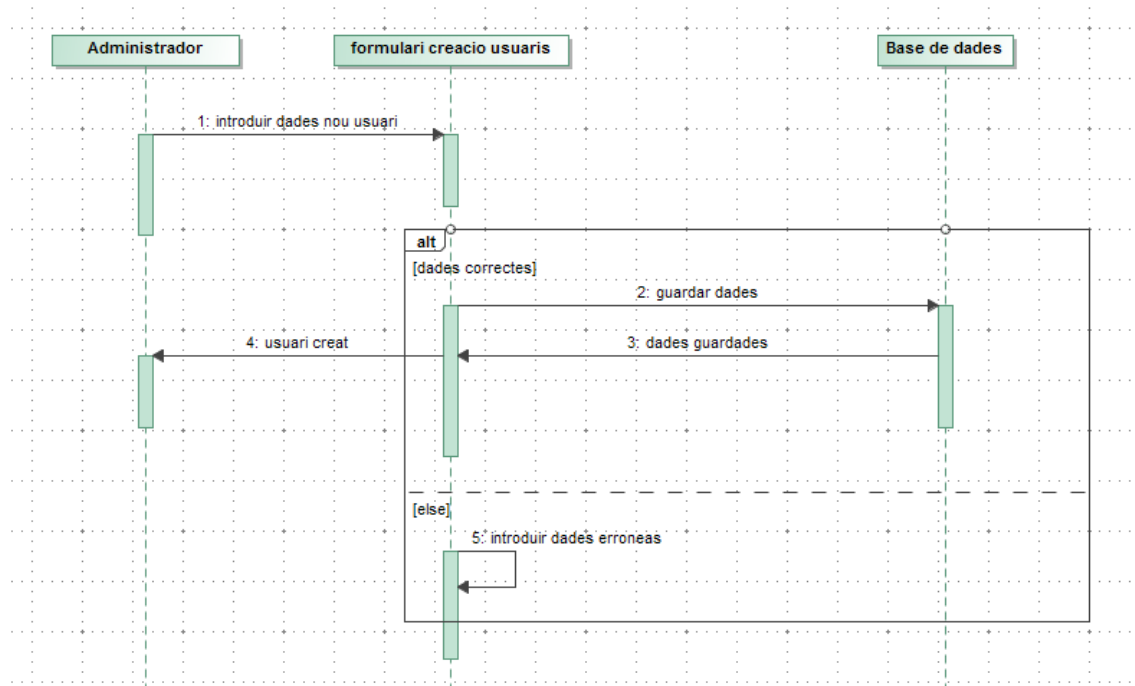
Administrador

formulari creacio usuaris

Base de dades

1: introduir dades nou usuari

alt

[dades correctes]

2: guardar dades

4: usuari creat

3: dades guardades

[else]

5: introduir dades erroneas